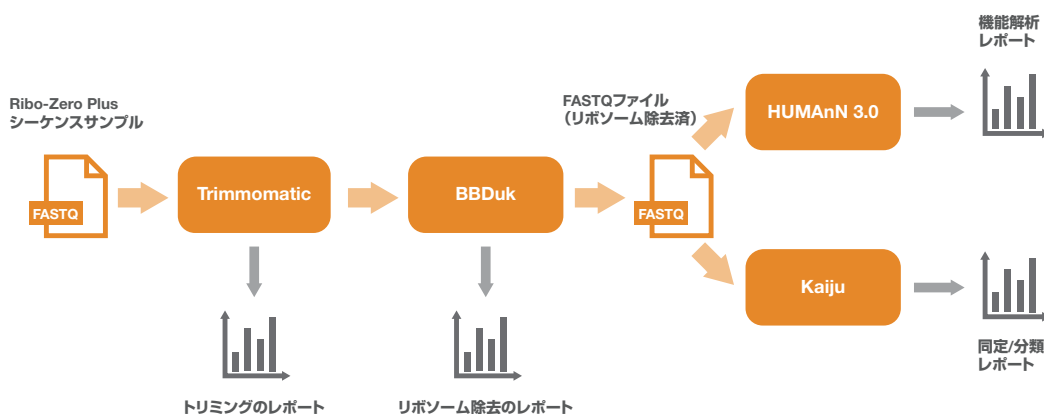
Ribo-Zero Plus
シーケンスサンプル

FASTQ

Trimmomatic

BBDuk

FASTQファイル
（リボソーム除去済）

FASTQ

HUMAnN 3.0

機能解析
レポート

Kaiju

同定/分類
レポート

トリミングのレポート

リボソーム除去のレポート